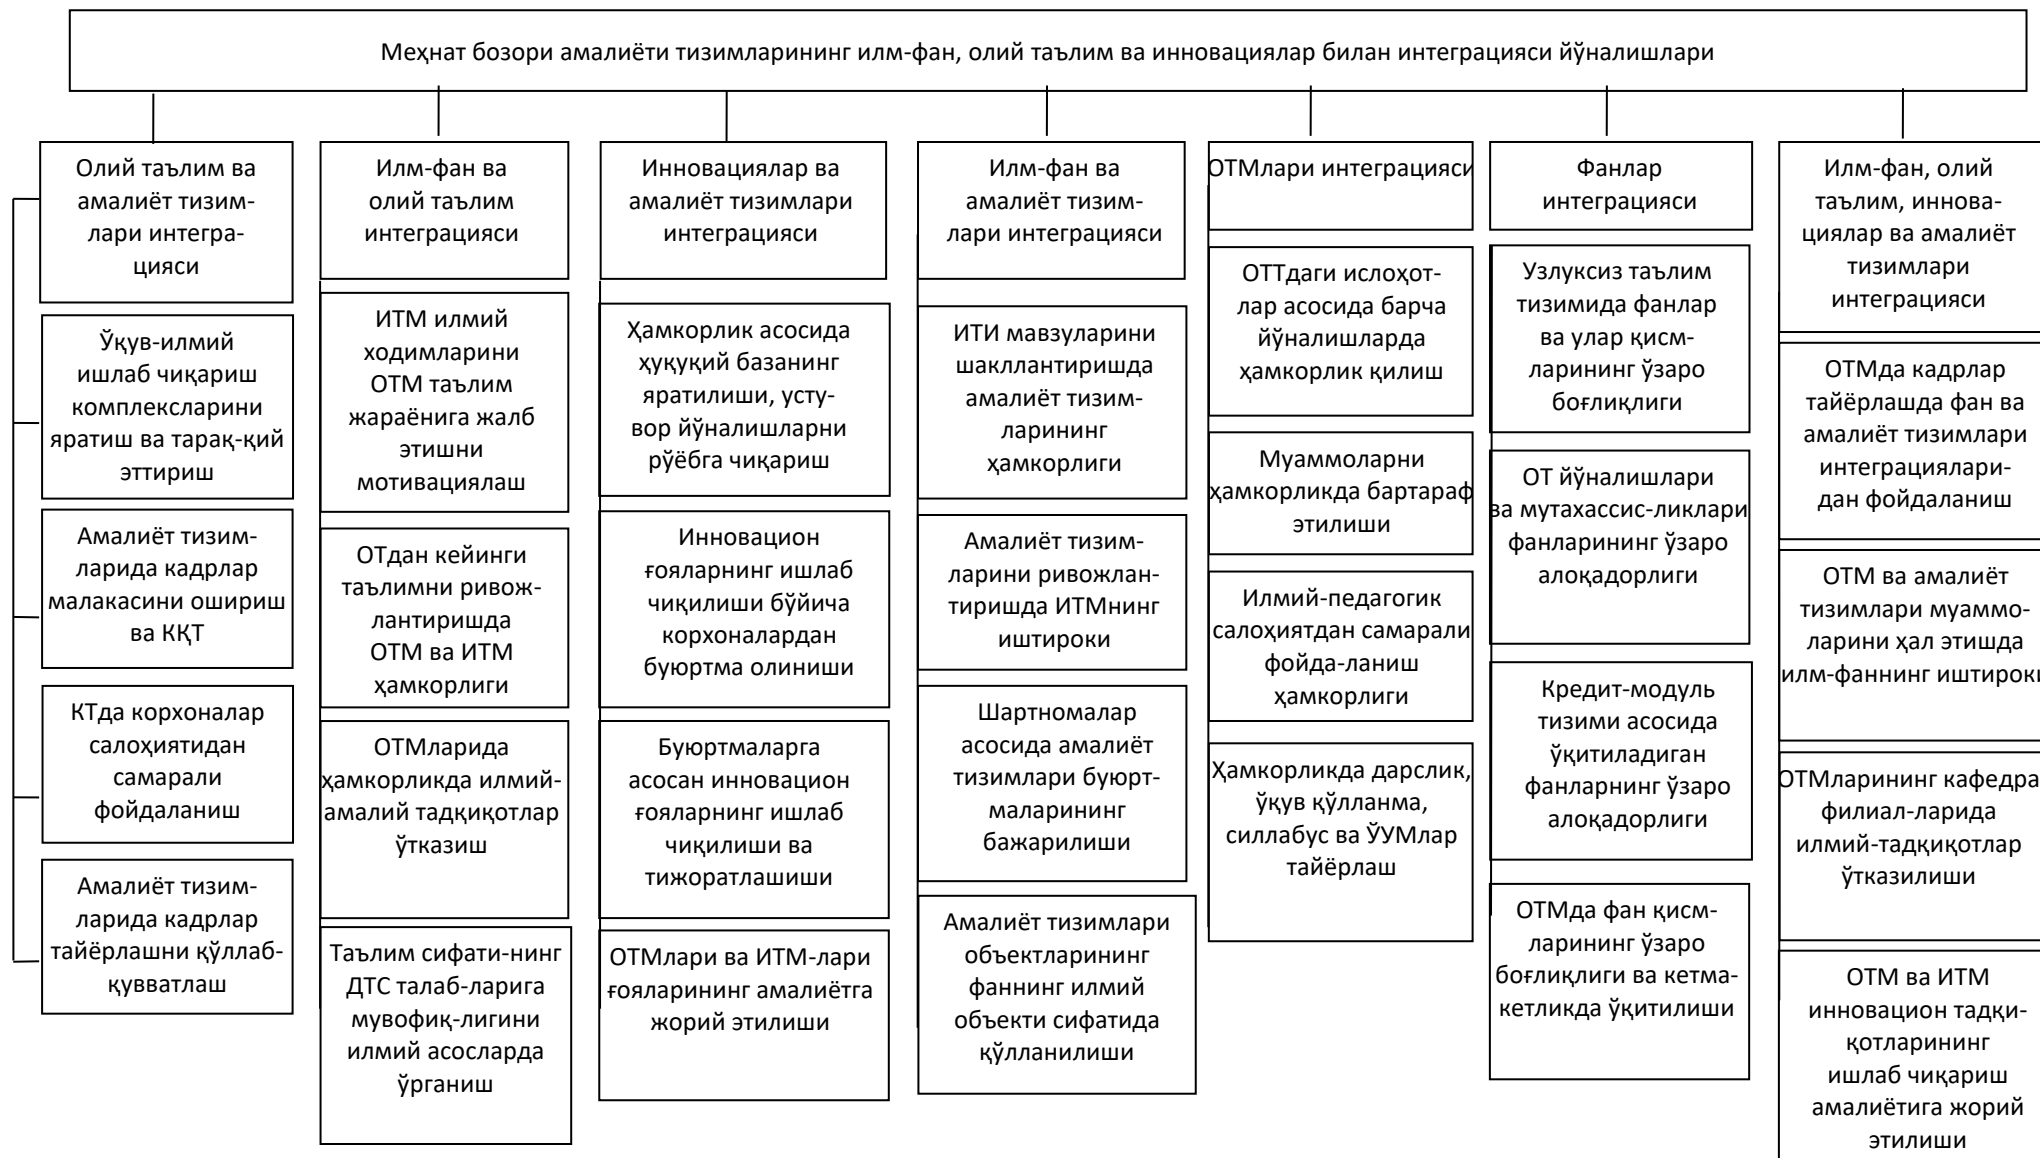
Меҳнат бозори амалиёти тизимларининг илм-фан, олий таълим ва инновациялар билан интеграцияси йўналишлари

Олий таълим ва амалиёт тизимлари интеграцияси

Ўқув-илмий ишлаб чиқариш комплексларини яратиш ва тарақ-қий эттириш

Амалиёт тизимларида кадрлар малакасини ошириш ва ҚҚТ

КТда корхоналар салоҳиятидан самарали фойдаланиш

Амалиёт тизимларида кадрлар тайёрлашни қўллаб-қувватлаш

Илм-фан ва олий таълим интеграцияси

ИТМ илмий ходимларини ОТМ таълим жараёнига жалб этишни мотивациялаш

ОТдан кейинги таълимни ривожлантиришда ОТМ ва ИТМ ҳамкорлиги

ОТМларида ҳамкорликда илмий-амалий тадқиқотлар ўтказиш

Таълим сифати-нинг ДТС талаб-ларига мувофиқ-лигини илмий асосларда ўрганиш

Инновациялар ва амалиёт тизимлари интеграцияси

Ҳамкорлик асосида ҳуқуқий базанинг яратилиши, устувор йўналишларни рўёбга чиқариш

Инновацион ғояларнинг ишлаб чиқилиши бўйича корхоналардан буюртма олиниши

Буюртмаларга асосан инновацион ғояларнинг ишлаб чиқилиши ва тижоратлашиши

ОТМлари ва ИТМ-лари ғояларининг амалиётга жорий этилиши

Илм-фан ва амалиёт тизимлари интеграцияси

ИТИ мавзуларини шакллантиришда амалиёт тизимларининг ҳамкорлиги

Амалиёт тизимларини ривожлантиришда ИТМнинг иштироки

Шартномалар асосида амалиёт тизимлари буюртмаларининг бажарилиши

Амалиёт тизимлари объектларининг фаннинг илмий объекти сифатида қўлланилиши

ОТМлари интеграцияси

ОТТдаги ислоҳотлар асосида барча йўналишларда ҳамкорлик қилиш

Муаммоларни ҳамкорликда бартараф этилиши

Илмий-педагогик салоҳиятдан самарали фойда-ланиш ҳамкорлиги

Ҳамкорликда дарслик, ўқув қўлланма, силлабус ва ЎУМлар тайёрлаш

Фанлар интеграцияси

Узлуксиз таълим тизимида фанлар ва улар қисмларининг ўзаро боғлиқлиги

ОТ йўналишлари ва мутахассис-ликлари фанларининг ўзаро алоқадорлиги

Кредит-модуль тизими асосида ўқитиладиган фанларнинг ўзаро алоқадорлиги

ОТМда фан қисмларининг ўзаро боғлиқлиги ва кетма-кетликда ўқитилиши

Илм-фан, олий таълим, инновациялар ва амалиёт тизимлари интеграцияси

ОТМда кадрлар тайёрлашда фан ва амалиёт тизимлари интеграцияларидан фойдаланиш

ОТМ ва амалиёт тизимлари муаммоларини ҳал этишда илм-фаннинг иштироки

ОТМларининг кафедра филиал-ларида илмий-тадқиқотлар ўтказилиши

ОТМ ва ИТМ инновацион тадқиқотларининг ишлаб чиқариш амалиётига жорий этилиши